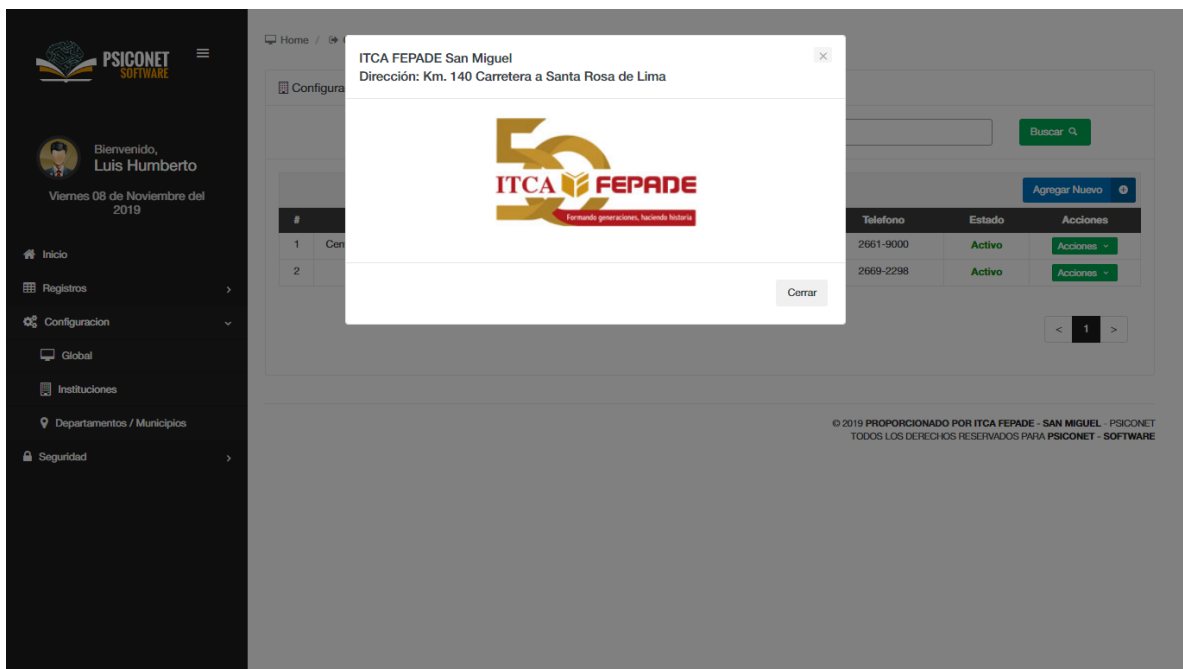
PSICONET SOFTWARE

Bienvenido,
Luis Humberto

Viernes 08 de Noviembre del 2019

Inicio
Registros
Configuracion
Global
Instituciones
Departamentos / Municipios
Seguridad

Home / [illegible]

Configura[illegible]

Buscar

Agregar Nuevo

| # | | Telefono | Estado | Acciones |
|---|---|---|---|---|
| 1 | Cen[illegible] | 2661-9000 | Activo | Acciones |
| 2 | | 2669-2298 | Activo | Acciones |

< 1 >

© 2019 PROPORCIONADO POR ITCA FEPADE - SAN MIGUEL - PSICONET
TODOS LOS DERECHOS RESERVADOS PARA PSICONET - SOFTWARE

ITCA FEPADE San Miguel
Dirección: Km. 140 Carretera a Santa Rosa de Lima

×

50 ITCA FEPADE
Formando generaciones, haciendo historia

Cerrar